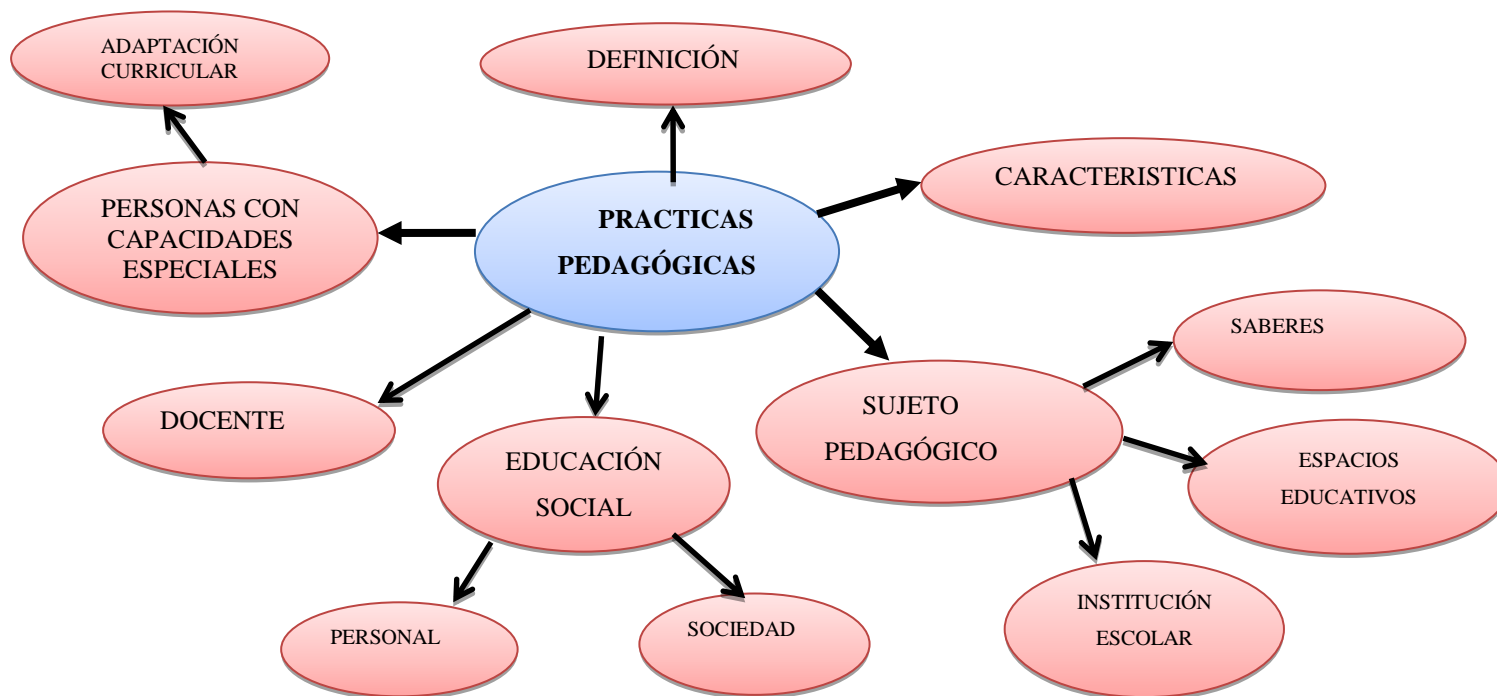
ADAPTACIÓN CURRICULAR

DEFINICIÓN

CARACTERISTICAS

PERSONAS CON CAPACIDADES ESPECIALES

PRACTICAS PEDAGÓGICAS

SABERES

DOCENTE

SUJETO PEDAGÓGICO

EDUCACIÓN SOCIAL

ESPACIOS EDUCATIVOS

INSTITUCIÓN ESCOLAR

PERSONAL

SOCIEDAD